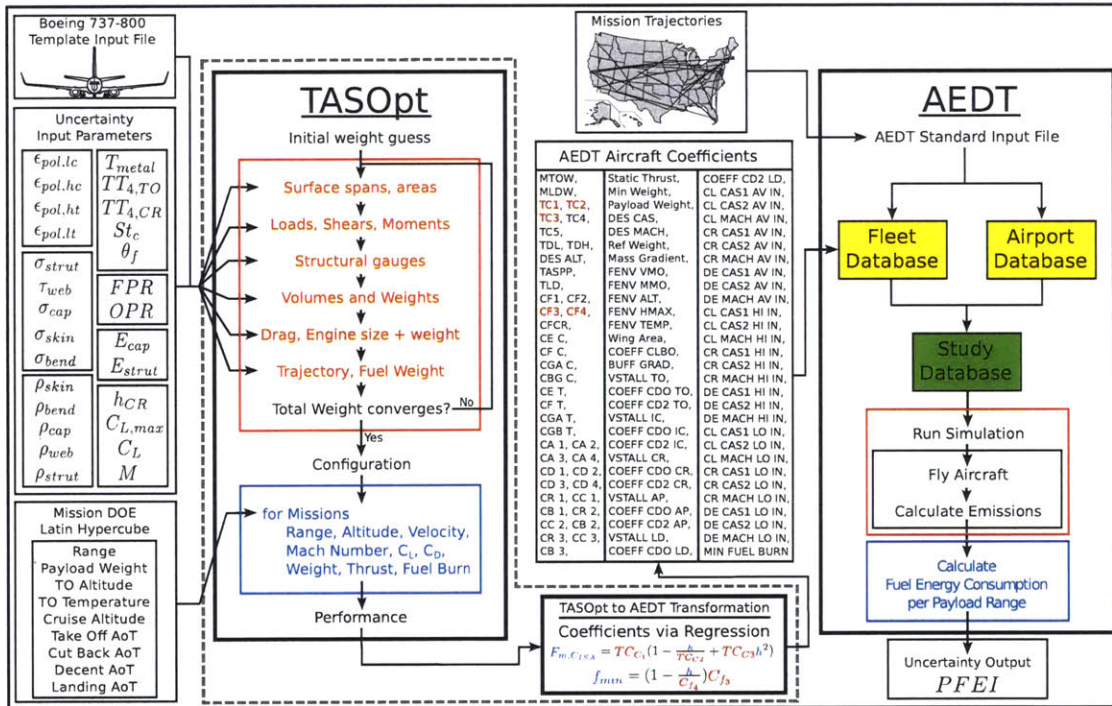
Boeing 737-800
Template Input File

Uncertainty
Input Parameters

$\epsilon_{pol,lc}$
$\epsilon_{pol,hc}$
$\epsilon_{pol,ht}$
$\epsilon_{pol,lt}$

$T_{metal}$
$TT_{4,TO}$
$TT_{4,CR}$
$St_c$
$\theta_f$

$\sigma_{strut}$
$\tau_{web}$
$\sigma_{cap}$
$\sigma_{skin}$
$\sigma_{bend}$

$FPR$
$OPR$

$E_{cap}$
$E_{strut}$

$\rho_{skin}$
$\rho_{bend}$
$\rho_{cap}$
$\rho_{web}$
$\rho_{strut}$

$h_{CR}$
$C_{L,max}$
$C_L$
$M$

Mission DOE
Latin Hypercube

Range
Payload Weight
TO Altitude
TO Temperature
Cruise Altitude
Take Off AoT
Cut Back AoT
Decent AoT
Landing AoT

TASOpt

Initial weight guess

Surface spans, areas
Loads, Shears, Moments
Structural gauges
Volumes and Weights
Drag, Engine size + weight
Trajectory, Fuel Weight
Total Weight converges?
No
Yes
Configuration

for Missions
Range, Altitude, Velocity,
Mach Number, $C_L$, $C_D$,
Weight, Thrust, Fuel Burn

Performance

Mission Trajectories

AEDT Aircraft Coefficients

| MTOW, | Static Thrust, | COEFF CD2 LD, |
|---|---|---|
| MLDW, | Min Weight, | CL CAS1 AV IN, |
| TC1, TC2, | Payload Weight, | CL CAS2 AV IN, |
| TC3, TC4, | DES CAS, | CL MACH AV IN, |
| TC5, | DES MACH, | CR CAS1 AV IN, |
| TDL, TDH, | Ref Weight, | CR CAS2 AV IN, |
| DES ALT, | Mass Gradient, | CR MACH AV IN, |
| TASPP, | FENV VMO, | DE CAS1 AV IN, |
| TLD, | FENV MMO, | DE CAS2 AV IN, |
| CF1, CF2, | FENV ALT, | DE MACH AV IN, |
| CF3, CF4, | FENV HMAX, | CL CAS1 HI IN, |
| CFCR, | FENV TEMP, | CL CAS2 HI IN, |
| CE C, | Wing Area, | CL MACH HI IN, |
| CF C, | COEFF CLBO, | CR CAS1 HI IN, |
| CGA C, | BUFF GRAD, | CR CAS2 HI IN, |
| CBG C, | VSTALL TO, | CR MACH HI IN, |
| CE T, | COEFF CDO TO, | DE CAS1 HI IN, |
| CF T, | COEFF CD2 TO, | DE CAS2 HI IN, |
| CGA T, | VSTALL IC, | DE MACH HI IN, |
| CGB T, | COEFF CDO IC, | CL CAS1 LO IN, |
| CA 1, CA 2, | COEFF CD2 IC, | CL CAS2 LO IN, |
| CA 3, CA 4, | VSTALL CR, | CL MACH LO IN, |
| CD 1, CD 2, | COEFF CDO CR, | CR CAS1 LO IN, |
| CD 3, CD 4, | COEFF CD2 CR, | CR CAS2 LO IN, |
| CR 1, CC 1, | VSTALL AP, | CR MACH LO IN, |
| CB 1, CR 2, | COEFF CDO AP, | DE CAS1 LO IN, |
| CC 2, CB 2, | COEFF CD2 AP, | DE CAS2 LO IN, |
| CR 3, CC 3, | VSTALL LD, | DE MACH LO IN, |
| CB 3, | COEFF CDO LD, | MIN FUEL BURN |

TASOpt to AEDT Transformation
Coefficients via Regression
$F_{m,C_{1,2,3}} = TC_{C_1}(1 - \frac{h}{TC_{C_2}} + TC_{C_3}h^2)$
$f_{min} = (1 - \frac{h}{C_{f_4}})C_{f_3}$

AEDT

AEDT Standard Input File

Fleet Database
Airport Database
Study Database

Run Simulation
Fly Aircraft
Calculate Emissions

Calculate
Fuel Energy Consumption
per Payload Range

Uncertainty Output
$PFEI$